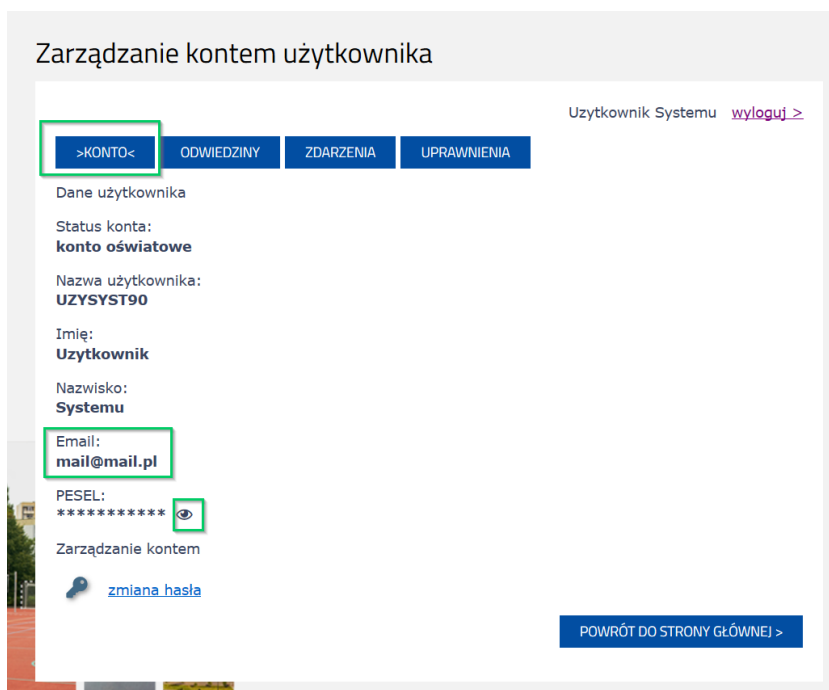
Zarządzanie kontem użytkownika

Uzytkownik Systemu wyloguj >

>KONTO< ODWIEDZINY ZDARZENIA UPRAWNIENIA

Dane użytkownika

Status konta:
**konto oświatowe**

Nazwa użytkownika:
**UZYSYST90**

Imię:
**Uzytkownik**

Nazwisko:
**Systemu**

Email:
**mail@mail.pl**

PESEL:
***********

Zarządzanie kontem

zmiana hasła

POWRÓT DO STRONY GŁÓWNEJ >